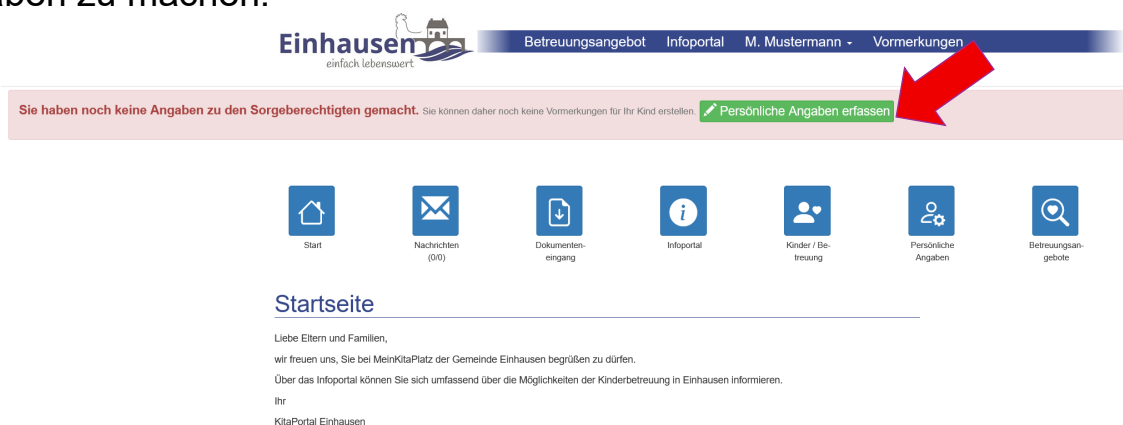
aben zu machen.

Einhausen
einfach lebenswert

Betreuungsangebot Infoportal M. Mustermann - Vormerkungen

Sie haben noch keine Angaben zu den Sorgeberechtigten gemacht. Sie können daher noch keine Vormerkungen für Ihr Kind erstellen. Persönliche Angaben erfassen

Start

Nachrichten (0/0)

Dokumenteneingang

Infoportal

Kinder / Betreuung

Persönliche Angaben

Betreuungsangebote

Startseite

Liebe Eltern und Familien,

wir freuen uns, Sie bei MeinKitaPlatz der Gemeinde Einhausen begrüßen zu dürfen.

Über das Infoportal können Sie sich umfassend über die Möglichkeiten der Kinderbetreuung in Einhausen informieren.

Ihr

KitaPortal Einhausen